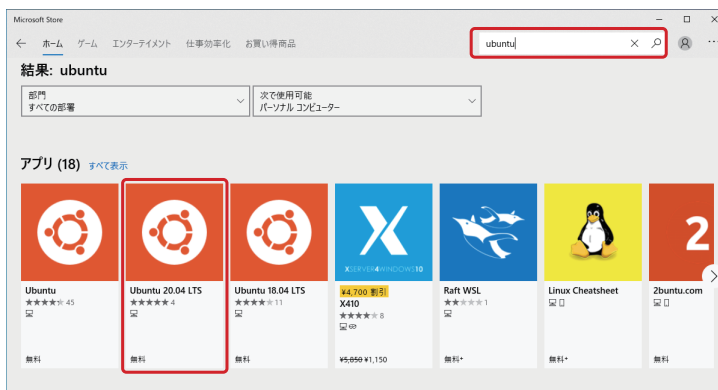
Microsoft Store

ホーム ゲーム エンターテイメント 仕事効率化 お買い得商品

ubuntu

結果: ubuntu

部門
すべての部署

次で使用可能
パーソナル コンピューター

アプリ (18) すべて表示

Ubuntu
★★★★ 45
無料

Ubuntu 20.04 LTS
★★★★★ 4
無料

Ubuntu 18.04 LTS
★★★★ 11
無料

XSERVER4WINDOWS10
¥4,700 割引
X410
★★★★ 8
~~¥5,850~~ ¥1,150

Raft WSL
★★ 1
無料*

Linux Cheatsheet
無料*

2
2buntu.com
無料